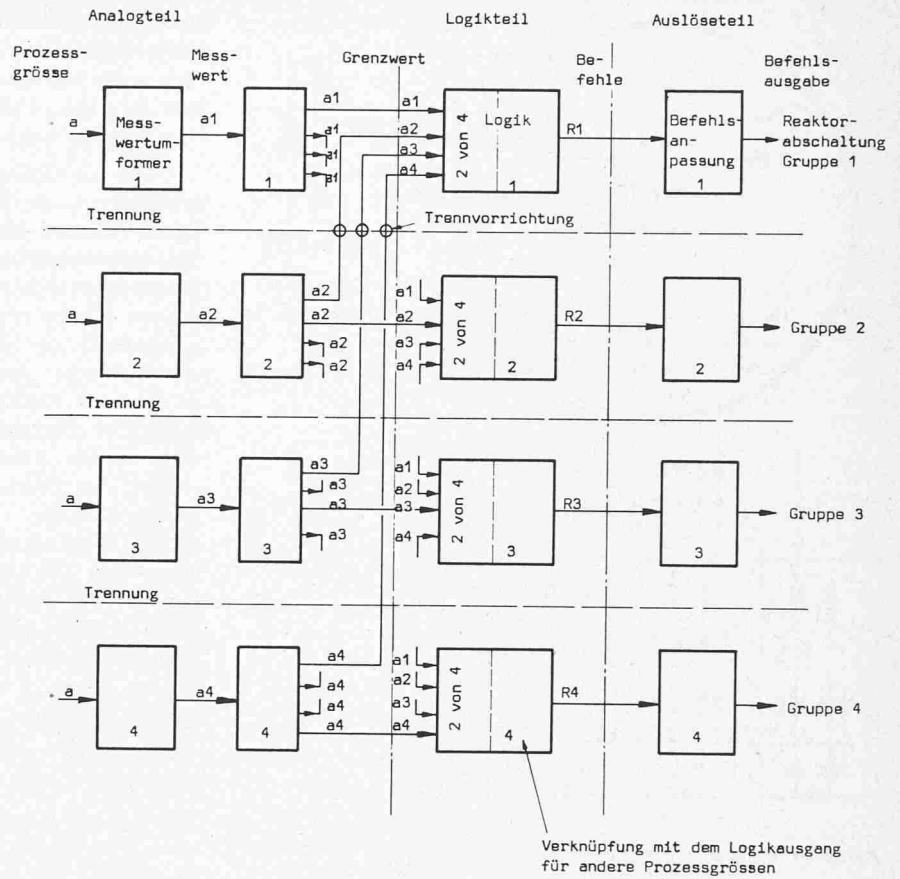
Analogteil

Logikteil

Auslöseteil

Prozessgrösse

Messwert

Grenzwert

Befehle

Befehlsausgabe

a

Messwertumformer 1

a1

1

a1

a1

a1

a2

a1

a3

a1

a4

2 von 4

Logik

1

R1

Befehlsanpassung 1

Reaktorabschaltung Gruppe 1

Trennung

Trennvorrichtung

a

2

a2

2

a2

a2

a2

a2

a1

a2

a3

a4

2 von 4

2

R2

2

Gruppe 2

Trennung

a

3

a3

3

a3

a3

a3

a3

a1

a2

a3

a4

2 von 4

3

R3

3

Gruppe 3

Trennung

a

4

a4

4

a4

a4

a4

a4

a1

a2

a3

a4

2 von 4

4

R4

4

Gruppe 4

Verknüpfung mit dem Logikausgang für andere Prozessgrössen